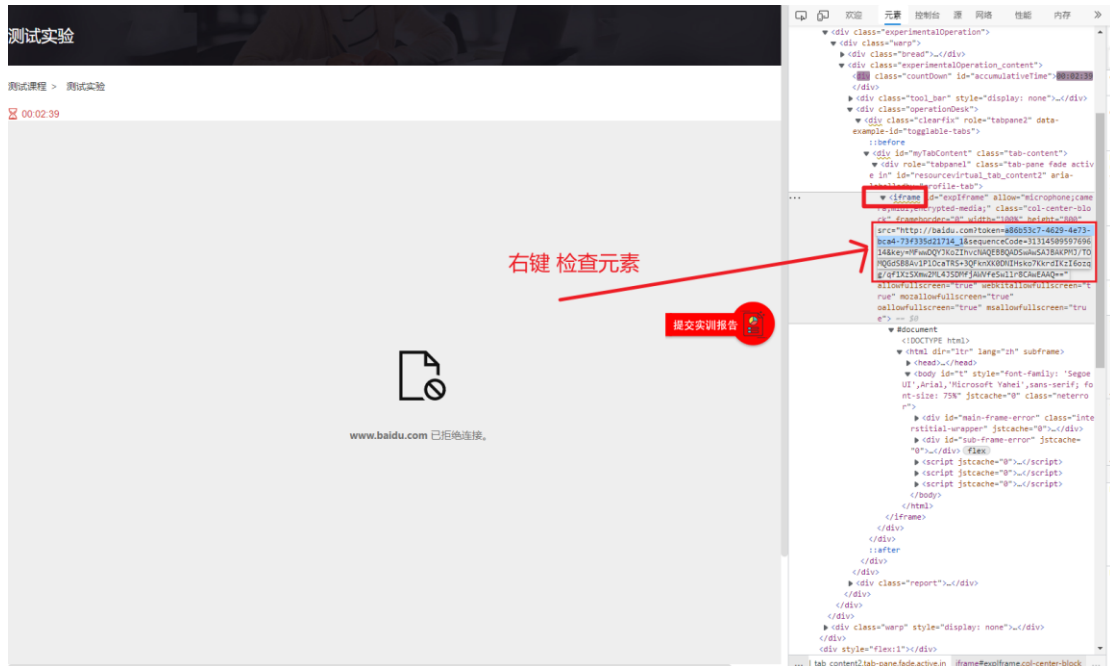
测试实验

测试课程 > 测试实验

00:02:39

www.baidu.com 已拒绝连接。

右键 检查元素

提交实训报告

欢迎 元素 控制台 源 网络 性能 内存 »

▼<div class="experimentalOperation">
▼<div class="warp">
▶<div class="bread">…</div>
▼<div class="experimentalOperation_content">
<div class="countDown" id="accumulativeTime">00:02:39
</div>
▶<div class="tool_bar" style="display: none">…</div>
▼<div class="operationDesk">
▼<div class="clearfix" role="tabpane2" data-example-id="togglable-tabs">
::before
▼<div id="myTabContent" class="tab-content">
▼<div role="tabpanel" class="tab-pane fade active in" id="resourcevirtual_tab_content2" aria-labelledby="profile-tab">
▼<iframe id="expIframe" allow="microphone;camera;encrypted-media;" class="col-center-block" frameborder="0" width="100%" height="800"
src="http://baidu.com?token=a86b53c7-4629-4e73-bca4-73f335d21714_1&sequenceCode=3131450959769614&key=MFwwDQYJKoZIhvcNAQEBBQADSwAwSA3BAKPM3/TOMQGdSBBAv1P1OcaTRS+9QFknXX0DHIHsko7kkrdIkzI6ozqg/qf1Xz5Xmw2ML4JSDMfjAWVfeSw1lr8CAwEAAQ=="
allowfullscreen="true" webkitallowfullscreen="true" mozallowfullscreen="true" oallowfullscreen="true" msallowfullscreen="true"> == $0
▼#document
<!DOCTYPE html>
▼<html dir="ltr" lang="zh" subframe>
▶<head>…</head>
▼<body id="t" style="font-family: 'Segoe UI',Arial,'Microsoft Yahei',sans-serif; font-size: 75%" jstcache="0" class="neterror">
▶<div id="main-frame-error" class="interstitial-wrapper" jstcache="0">…</div>
▶<div id="sub-frame-error" jstcache="0">…</div> flex
▶<script jstcache="0">…</script>
▶<script jstcache="0">…</script>
▶<script jstcache="0">…</script>
</body>
</html>
</iframe>
</div>
</div>
::after
</div>
</div>
▶<div class="report">…</div>
</div>
</div>
</div>
▶<div class="warp" style="display: none">…</div>
</div>
<div style="flex:1"></div>

… tab_content2.tab-pane.fade.active.in iframe#expIframe.col-center-block